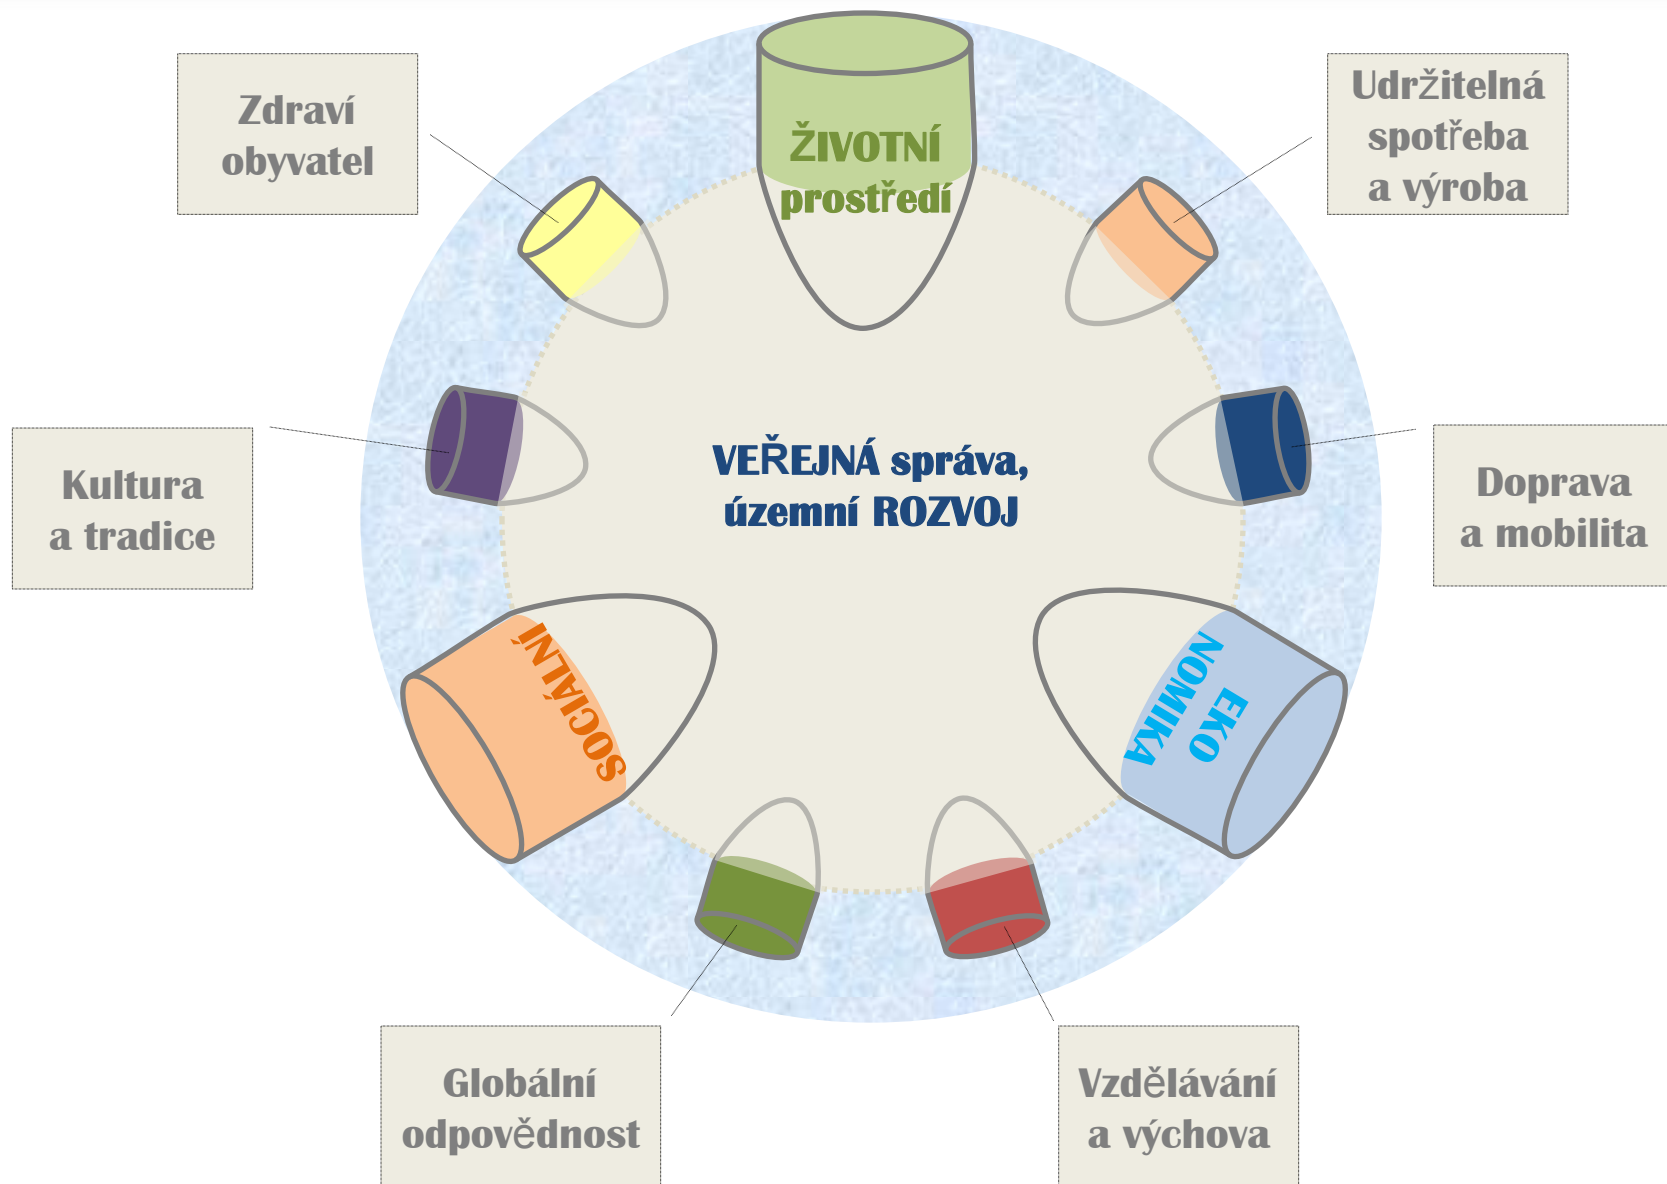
Zdraví obyvatel

ŽIVOTNÍ prostředí

Udržitelná spotřeba a výroba

Kultura a tradice

VEŘEJNÁ správa, územní ROZVOJ

Doprava a mobilita

SOCIÁLNÍ

EKO NOMIKA

Globální odpovědnost

Vzdělávání a výchova